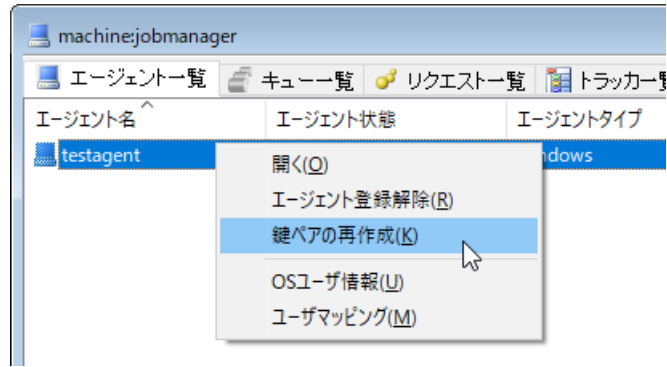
machine:jobmanager

エージェント一覧 | キュー一覧 | リクエスト一覧 | トラッカー覧

| エージェント名 | エージェント状態 | エージェントタイプ |
|---|---|---|
| testagent | | ndows |

開く(O)
エージェント登録解除(R)
鍵ペアの再作成(K)
OSユーザ情報(U)
ユーザマッピング(M)